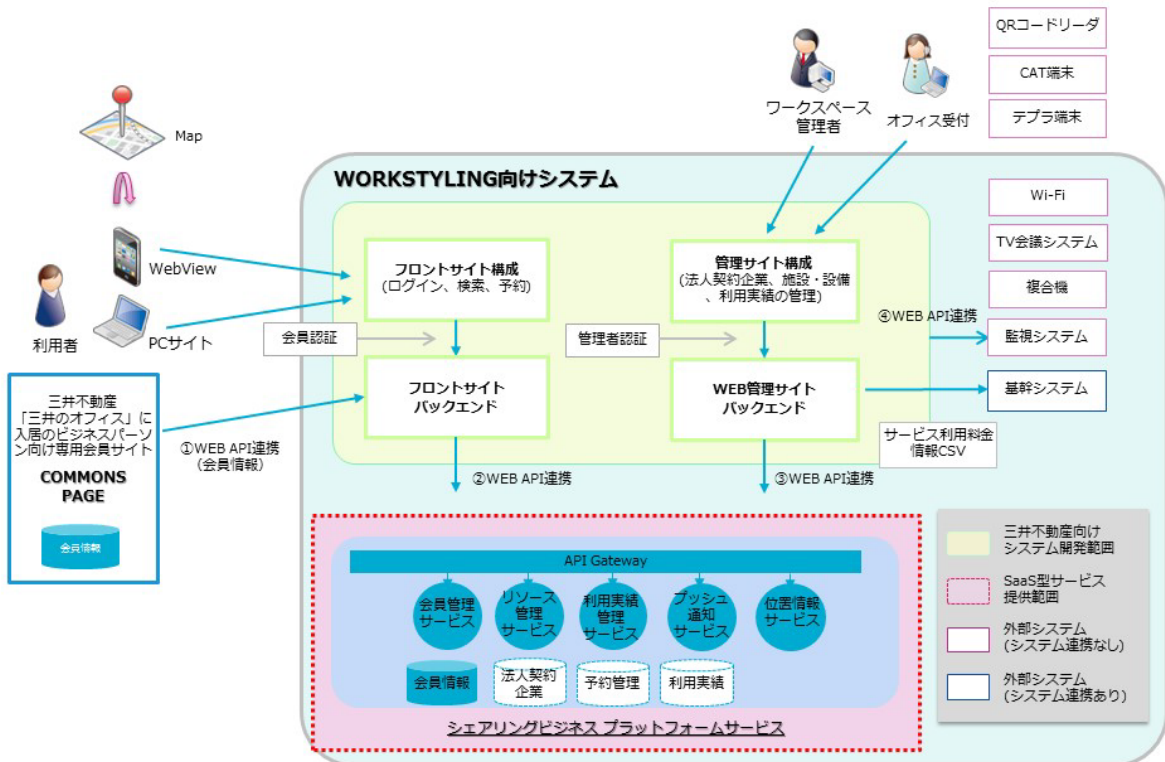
QRコードリーダ

CAT端末

テプラ端末

Map

ワークスペース管理者

オフィス受付

WORKSTYLING向けシステム

Wi-Fi

TV会議システム

複合機

WebView

利用者

PCサイト

フロントサイト構成
(ログイン、検索、予約)

管理サイト構成
(法人契約企業、施設・設備、利用実績の管理)

④WEB API連携

会員認証

管理者認証

監視システム

フロントサイト
バックエンド

WEB管理サイト
バックエンド

基幹システム

三井不動産
「三井のオフィス」に入居のビジネスパーソン向け専用会員サイト

COMMONS PAGE

会員情報

①WEB API連携
(会員情報)

サービス利用料金
情報CSV

②WEB API連携

③WEB API連携

API Gateway

会員管理サービス

リソース管理サービス

利用実績管理サービス

プッシュ通知サービス

位置情報サービス

会員情報

法人契約企業

予約管理

利用実績

シェアリングビジネス プラットフォームサービス

三井不動産向け
システム開発範囲

SaaS型サービス
提供範囲

外部システム
(システム連携なし)

外部システム
(システム連携あり)